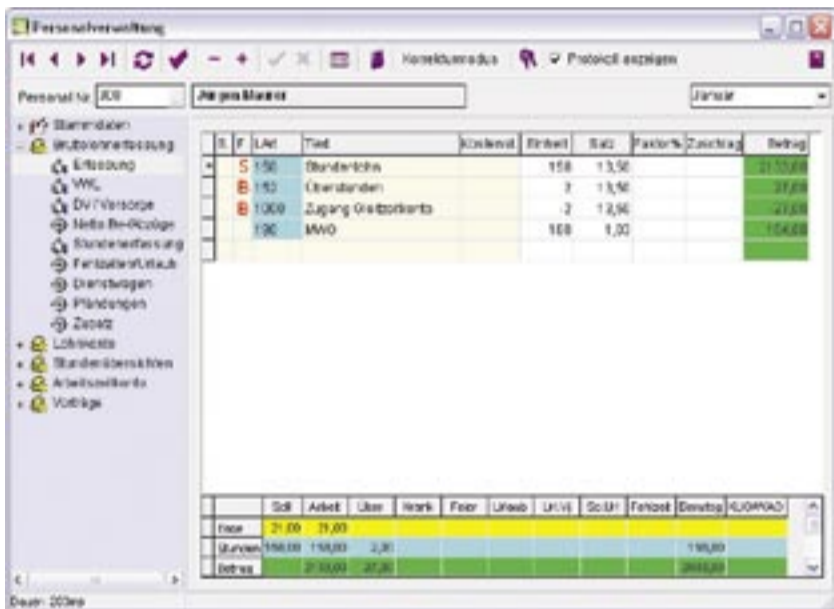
Personalverwaltung

Korrekturmodus ☑ Protokoll anzeigen

Personal Nr. 308 | Jürgen Mustermann | Januar

Stammdaten
Bruttolohnerfassung
Erfassung
VWL
DV / Versorge
Netto Be-/Abzüge
Stundenerfassung
Fehlzeiten/Urlaub
Dienstwagen
Pfändungen
Zusatz
Lohnkonto
Stundenübersichten
Arbeitszeitkonto
Vorträge

| S | F | LArt | Text | Kostenst. | Einheit | Satz | Faktor% | Zuschlag | Betrag |
|---|---|---|---|---|---|---|---|---|---|
| | S | 150 | Stundenlohn | | 158 | 13,50 | | | 2133,00 |
| | B | 153 | Überstunden | | 2 | 13,50 | | | 27,00 |
| | B | 1000 | Zugang Gleitzeitkonto | | -2 | 13,50 | | | -27,00 |
| | | 190 | MWO | | 168 | 1,00 | | | 104,00 |

| | Soll | Arbeit | Über | Krank | Feier | Urlaub | Urlaub | Schl.W | Fehlzeit | Benutzg | KUG/WAO |
|---|---|---|---|---|---|---|---|---|---|---|---|
| Tage | 21,00 | 21,00 | | | | | | | | | |
| Stunden | 158,00 | 158,00 | 2,00 | | | | | | | 158,00 | |
| Betrag | | 2133,00 | 27,00 | | | | | | | 2600,00 | |

Dauer: 203ms